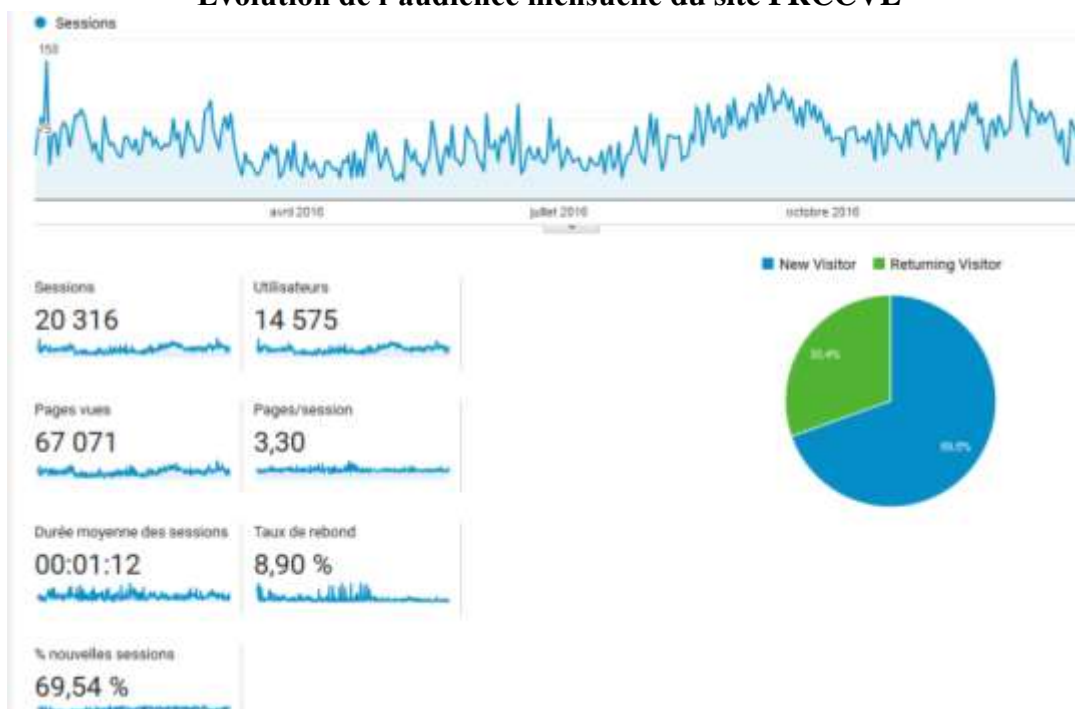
Evolution de l'audience mensuelle du site PROUVE

Sessions

150

75

avril 2016

juillet 2016

octobre 2016

New Visitor Returning Visitor

Sessions
20 316

Utilisateurs
14 575

Pages vues
67 071

Pages/session
3,30

Durée moyenne des sessions
00:01:12

Taux de rebond
8,90 %

% nouvelles sessions
69,54 %

30,4%

69,6%